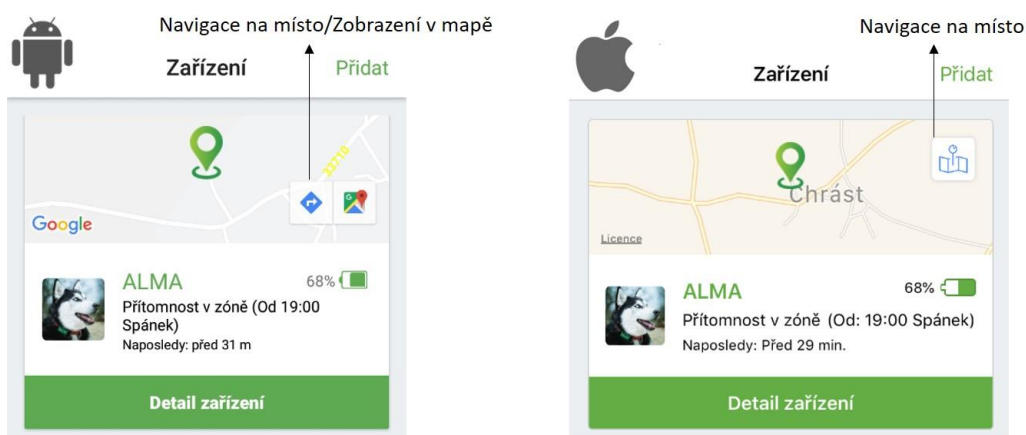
Navigace na místo/Zobrazení v mapě

Zařízení

Přidat

32710

Google

ALMA

68%

Přítomnost v zóně (Od 19:00 Spánek)

Naposledy: před 31 m

Detail zařízení

Navigace na místo

Zařízení

Přidat

Chrást

Licence

ALMA

68%

Přítomnost v zóně (Od: 19:00 Spánek)

Naposledy: Před 29 min.

Detail zařízení